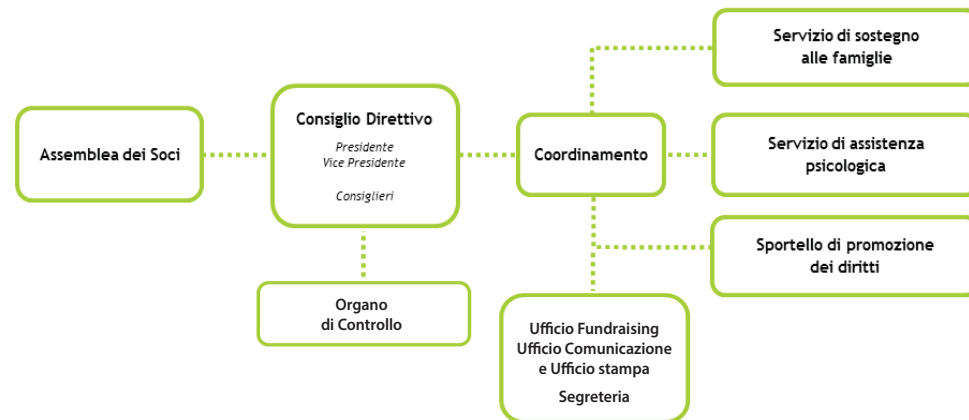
Assemblea dei Soci

Consiglio Direttivo

Presidente
Vice Presidente

Consiglieri

Organo di Controllo

Coordinamento

Servizio di sostegno alle famiglie

Servizio di assistenza psicologica

Sportello di promozione dei diritti

Ufficio Fundraising
Ufficio Comunicazione e Ufficio stampa

Segreteria